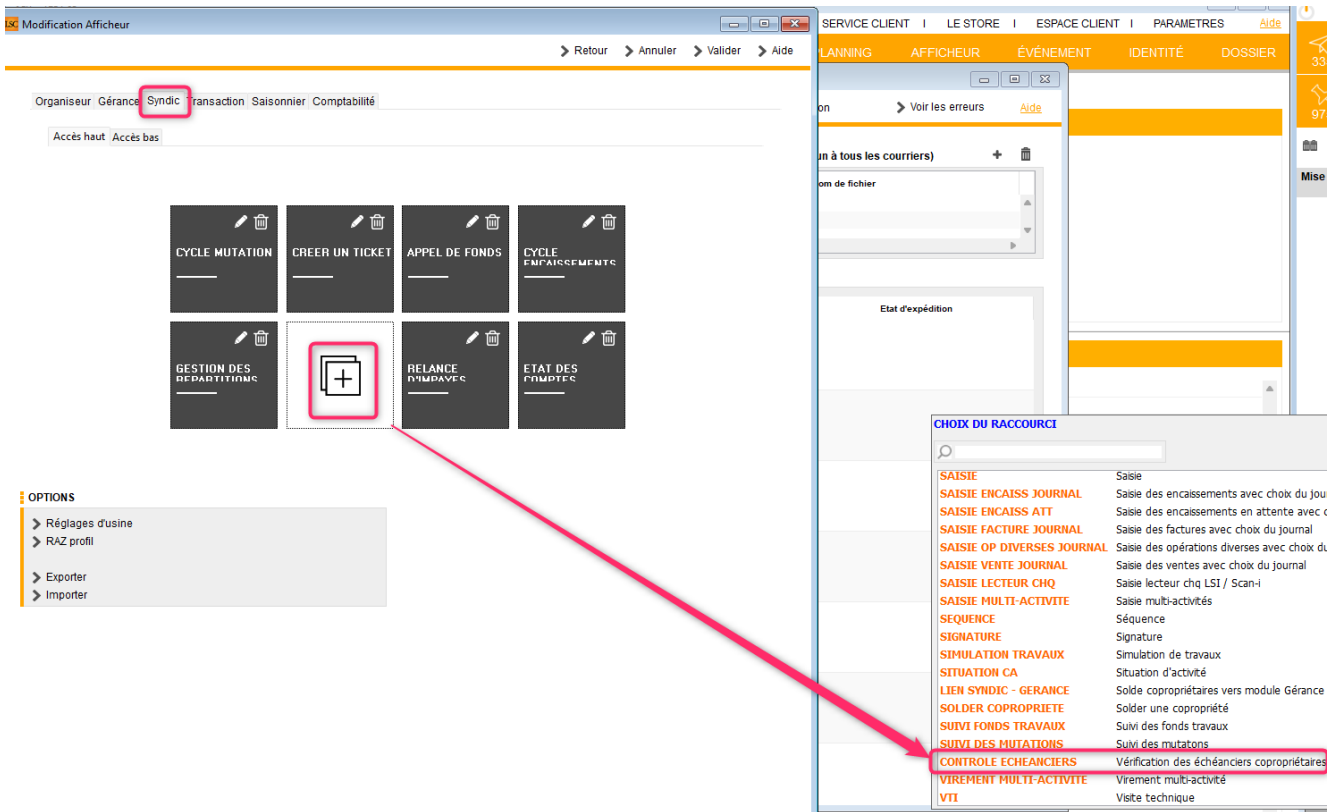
LSC Modification Afficheur

Retour Annuler Valider Aide

Organiseur Gérance Syndic Transaction Saisonnier Comptabilité

Accès haut Accès bas

CYCLE MUTATION

CREER UN TICKET

APPEL DE FONDS

CYCLE ENCAISSEMENTS

GESTION DES REPARTITIONS

RELANCE D'IMPAYES

ETAT DES COMPTES

OPTIONS

Réglages d'usine
RAZ profil

Exporter
Importer

SERVICE CLIENT I LE STORE I ESPACE CLIENT I PARAMETRES Aide

PLANNING AFFICHEUR ÉVÉNEMENT IDENTITÉ DOSSIER

33
97
Mise

on Voir les erreurs Aide

un à tous les courriers)

om de fichier

Etat d'expédition

CHOIX DU RACCOURCI

| | |
|---|---|
| SAISIE | Saisie |
| SAISIE ENCAISS JOURNAL | Saisie des encaissements avec choix du jour |
| SAISIE ENCAISS ATT | Saisie des encaissements en attente avec c |
| SAISIE FACTURE JOURNAL | Saisie des factures avec choix du journal |
| SAISIE OP DIVERSES JOURNAL | Saisie des opérations diverses avec choix du |
| SAISIE VENTE JOURNAL | Saisie des ventes avec choix du journal |
| SAISIE LECTEUR CHQ | Saisie lecteur chq LSI / Scan-i |
| SAISIE MULTI-ACTIVITE | Saisie multi-activités |
| SEQUENCE | Séquence |
| SIGNATURE | Signature |
| SIMULATION TRAVAUX | Simulation de travaux |
| SITUATION CA | Situation d'activité |
| LIEN SYNDIC - GERANCE | Solde copropriétaires vers module Gérance |
| SOLDER COPROPRIETE | Solder une copropriété |
| SUIVI FONDS TRAVAUX | Suivi des fonds travaux |
| SUIVI DES MUTATIONS | Suivi des mutatons |
| CONTROLE ECHEANCIERS | Vérification des échéanciers copropriétaires |
| VIREMENT MULTI-ACTIVITE | Virement multi-activité |
| VTI | Visite technique |